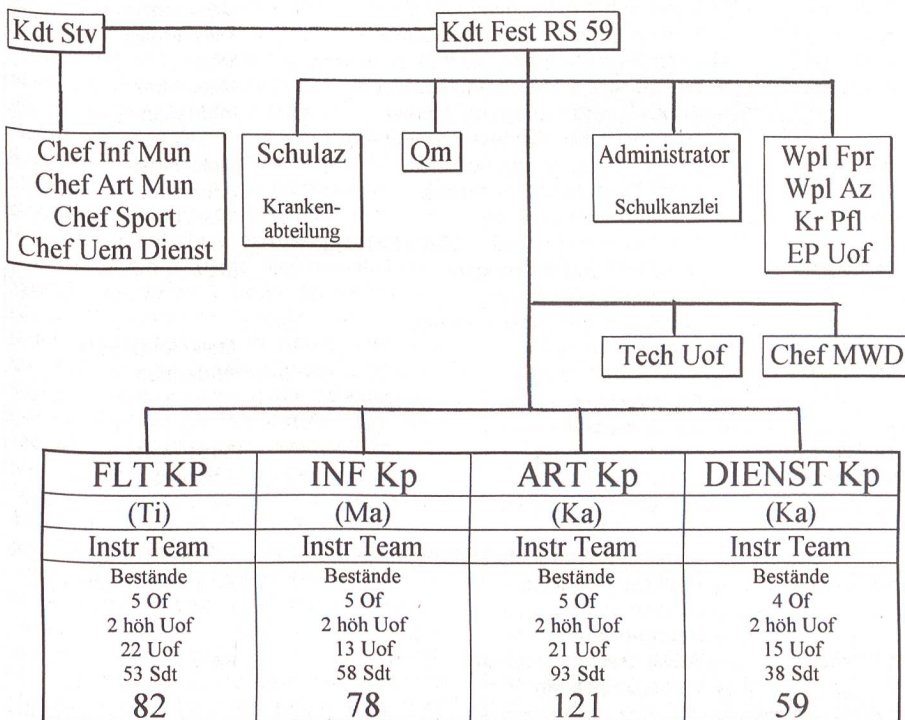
Kdt Stv

Kdt Fest RS 59

Chef Inf Mun
Chef Art Mun
Chef Sport
Chef Uem Dienst

Schulaz
Krankenabteilung

Qm

Administrator
Schulkanzlei

Wpl Fpr
Wpl Az
Kr Pfl
EP Uof

Tech Uof

Chef MWD

| FLT KP | INF Kp | ART Kp | DIENST Kp |
|---|---|---|---|
| (Ti) | (Ma) | (Ka) | (Ka) |
| Instr Team | Instr Team | Instr Team | Instr Team |
| Bestände | Bestände | Bestände | Bestände |
| 5 Of | 5 Of | 5 Of | 4 Of |
| 2 höh Uof | 2 höh Uof | 2 höh Uof | 2 höh Uof |
| 22 Uof | 13 Uof | 21 Uof | 15 Uof |
| 53 Sdt | 58 Sdt | 93 Sdt | 38 Sdt |
| 82 | 78 | 121 | 59 |